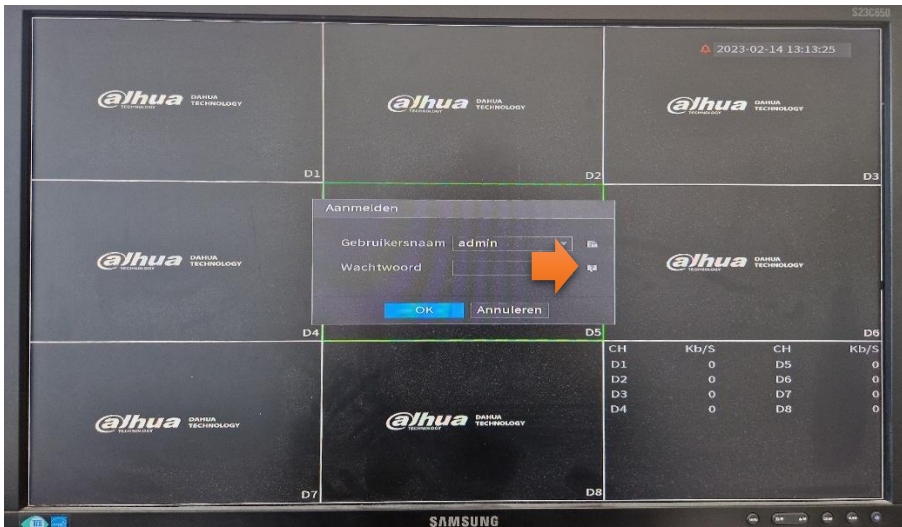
S23C650

2023-02-14 13:13:25

alhua DAHUA TECHNOLOGY

alhua DAHUA TECHNOLOGY

alhua DAHUA TECHNOLOGY

D1

D2

D3

Aanmelden

Gebruikersnaam admin

Wachtwoord

OK Annuleren

alhua DAHUA TECHNOLOGY

alhua DAHUA TECHNOLOGY

D4

D5

D6

| CH | Kb/S | CH | Kb/S |
|---|---|---|---|
| D1 | 0 | D5 | 0 |
| D2 | 0 | D6 | 0 |
| D3 | 0 | D7 | 0 |
| D4 | 0 | D8 | 0 |

alhua DAHUA TECHNOLOGY

alhua DAHUA TECHNOLOGY

D7

D8

SAMSUNG